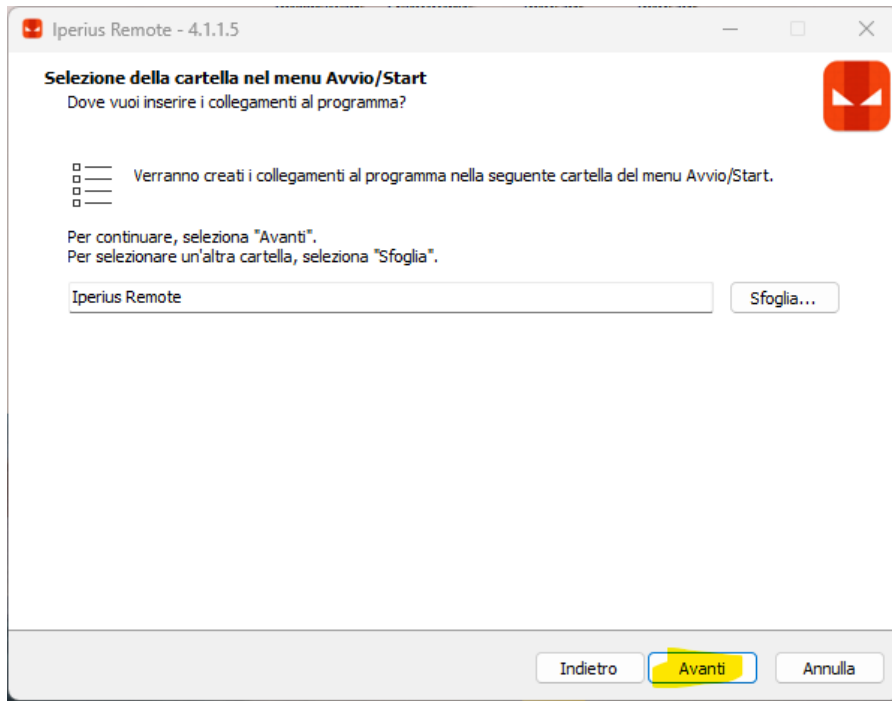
Iperius Remote - 4.1.1.5

Selezione della cartella nel menu Avvio/Start
Dove vuoi inserire i collegamenti al programma?

Verranno creati i collegamenti al programma nella seguente cartella del menu Avvio/Start.

Per continuare, seleziona "Avanti".
Per selezionare un'altra cartella, seleziona "Sfoglia".

Iperius Remote

Sfoglia...

Indietro

Avanti

Annulla